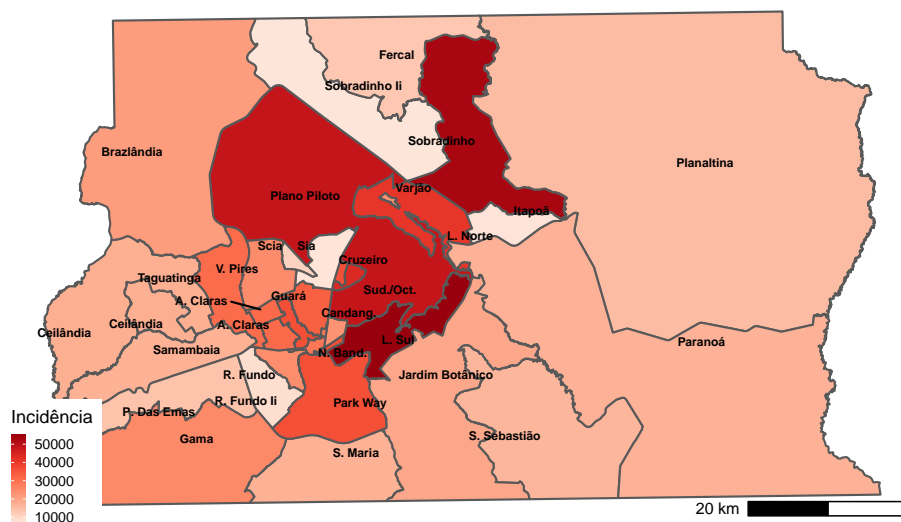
Fercal
Sobradinho Ii
Sobradinho
Brazlândia
Planaltina
Plano Piloto
Varjão
Itapoã
L. Norte
Scia
Sia
Cruzeiro
V. Pires
Taguatinga
Sud./Oct.
A. Claras
Guará
Ceilândia
Ceilândia
Candang.
A. Claras
L. Sul
Paranoá
Samambaia
N. Band.
R. Fundo
Jardim Botânico
R. Fundo Ii
Park Way
P. Das Emas
Gama
S. Sebastião
S. Maria
Incidência
50000
40000
30000
20000
10000
20 km